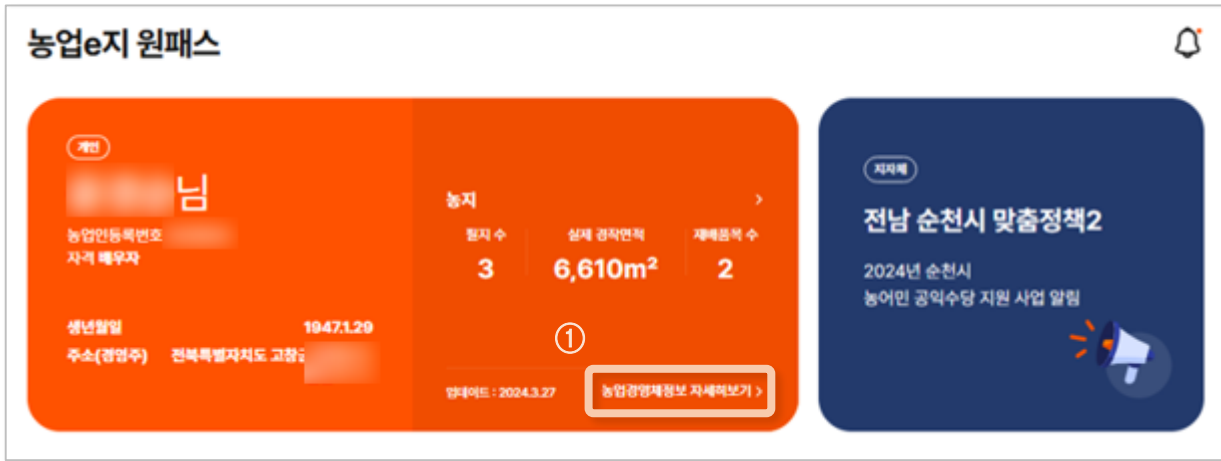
농업e지 원패스

개인

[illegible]님

농업인등록번호 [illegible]
자격 배우자

생년월일 1947.1.29
주소(경영주) 전북특별자치도 고창군 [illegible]

농지 >

필지 수
3

실제 경작면적
6,610m²

재배품목 수
2

①

업데이트 : 2024.3.27

농업경영체정보 자세히보기 >

지자체

전남 순천시 맞춤정책2

2024년 순천시
농어민 공익수당 지원 사업 알림